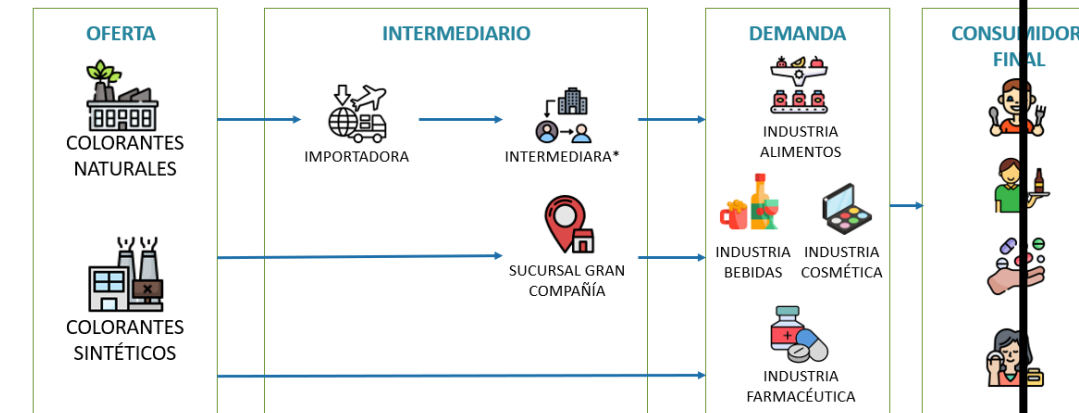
OFERTA

COLORANTES NATURALES

COLORANTES SINTÉTICOS

INTERMEDIARIO

IMPORTADORA

INTERMEDIARA*

SUCURSAL GRAN COMPAÑÍA

DEMANDA

INDUSTRIA ALIMENTOS

INDUSTRIA BEBIDAS

INDUSTRIA COSMÉTICA

INDUSTRIA FARMACÉUTICA

CONSUMIDOR FINAL